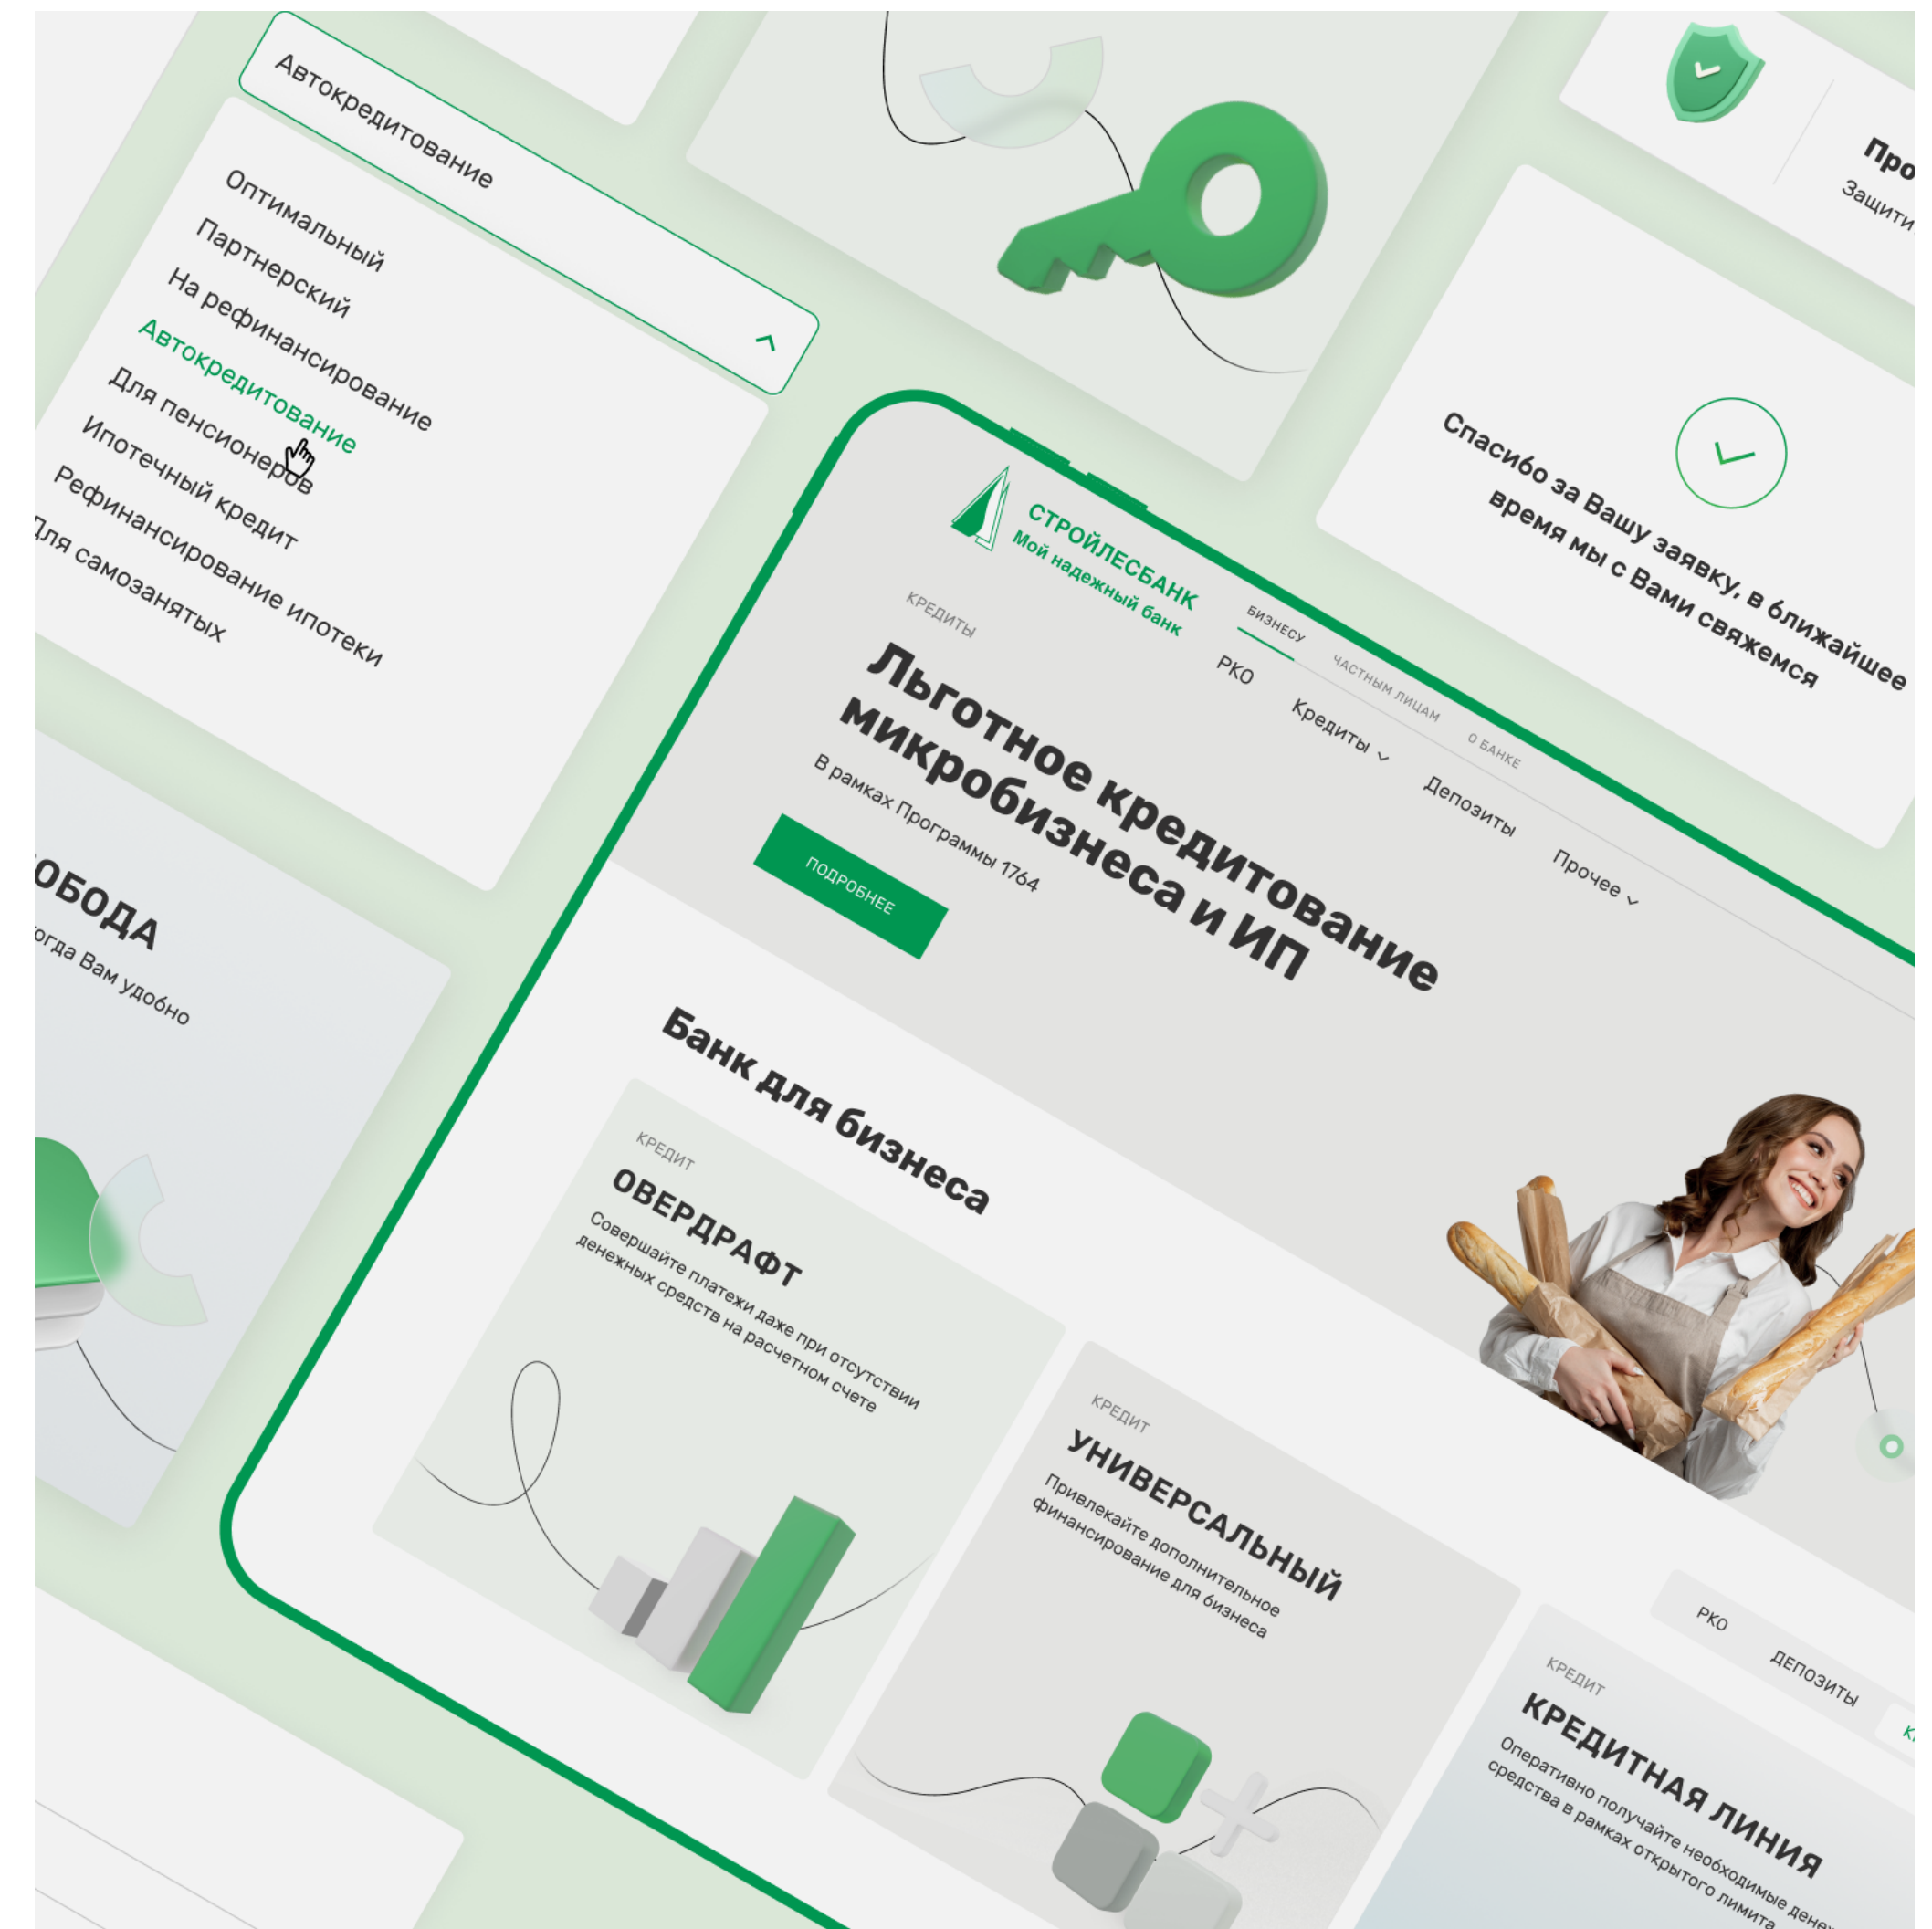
Автокредитование

Оптимальный
Партнерский
На рефинансирование
Автокредитование
Для пенсионеров
Ипотечный кредит
Рефинансирование ипотеки
Для самозанятых

Про
Защити

Спасибо за Вашу заявку, в ближайшее время мы с Вами свяжемся

ОБОДА
огда Вам удобно

СТРОЙЛЕСБАНК
Мой надежный банк

БИЗНЕСУ
ЧАСТНЫМ ЛИЦАМ
О БАНКЕ

РКО
Кредиты
Депозиты
Прочее

КРЕДИТЫ
Льготное кредитование микробизнеса и ИП
В рамках Программы 1764
ПОДРОБНЕЕ

Банк для бизнеса

КРЕДИТ
ОВЕРДРАФТ
Совершайте платежи даже при отсутствии денежных средств на расчетном счете

КРЕДИТ
УНИВЕРСАЛЬНЫЙ
Привлекайте дополнительное финансирование для бизнеса

РКО
ДЕПОЗИТЫ
К

КРЕДИТ
КРЕДИТНАЯ ЛИНИЯ
Оперативно получайте необходимые ден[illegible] средства в рамках открытого лимита